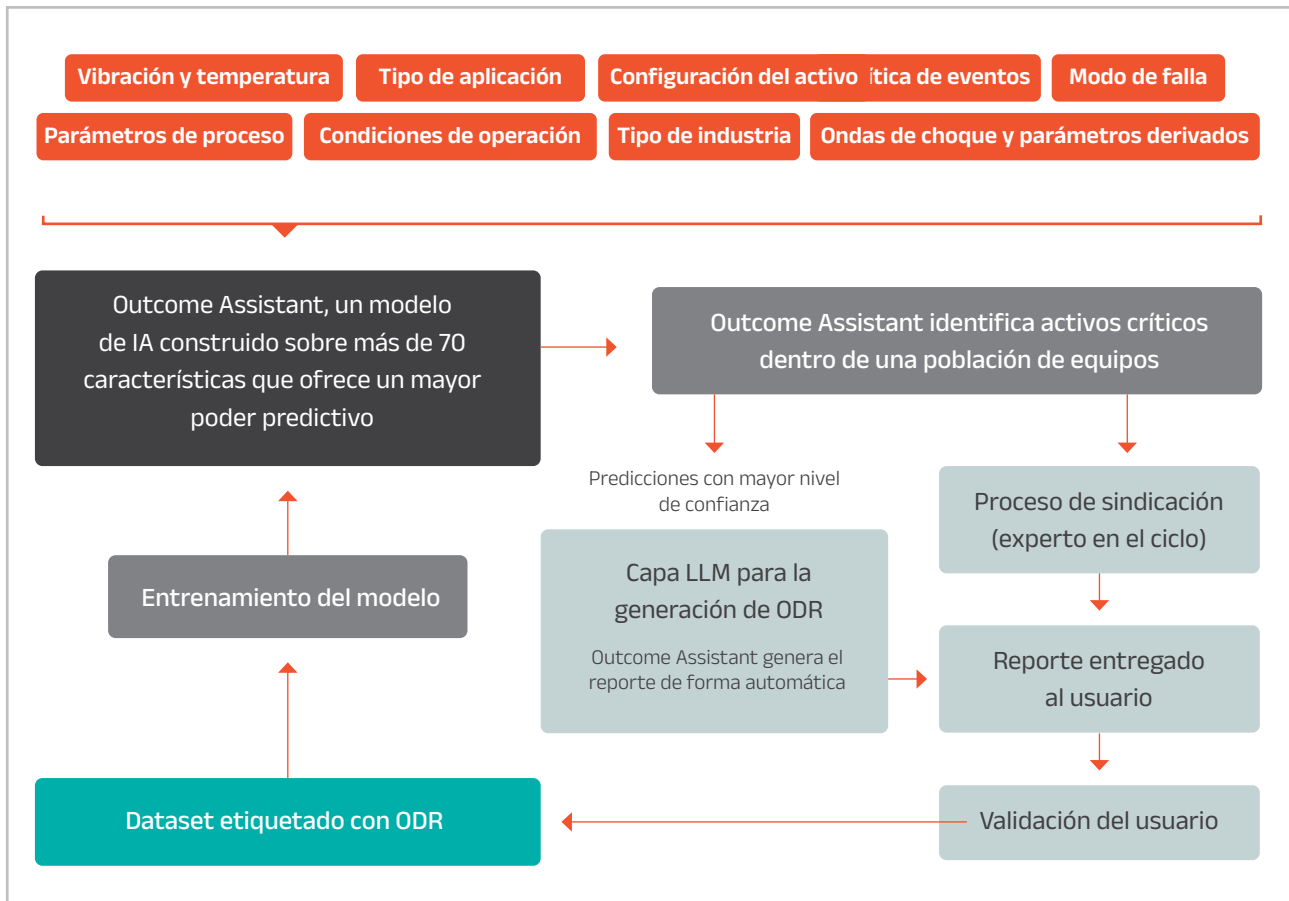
Vibración y temperatura
Tipo de aplicación
Configuración del activo
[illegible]ítica de eventos
Modo de falla
Parámetros de proceso
Condiciones de operación
Tipo de industria
Ondas de choque y parámetros derivados

Outcome Assistant, un modelo de IA construido sobre más de 70 características que ofrece un mayor poder predictivo

Outcome Assistant identifica activos críticos dentro de una población de equipos

Predicciones con mayor nivel de confianza

Proceso de sindicación (experto en el ciclo)

Entrenamiento del modelo

Capa LLM para la generación de ODR

Outcome Assistant genera el reporte de forma automática

Reporte entregado al usuario

Dataset etiquetado con ODR

Validación del usuario